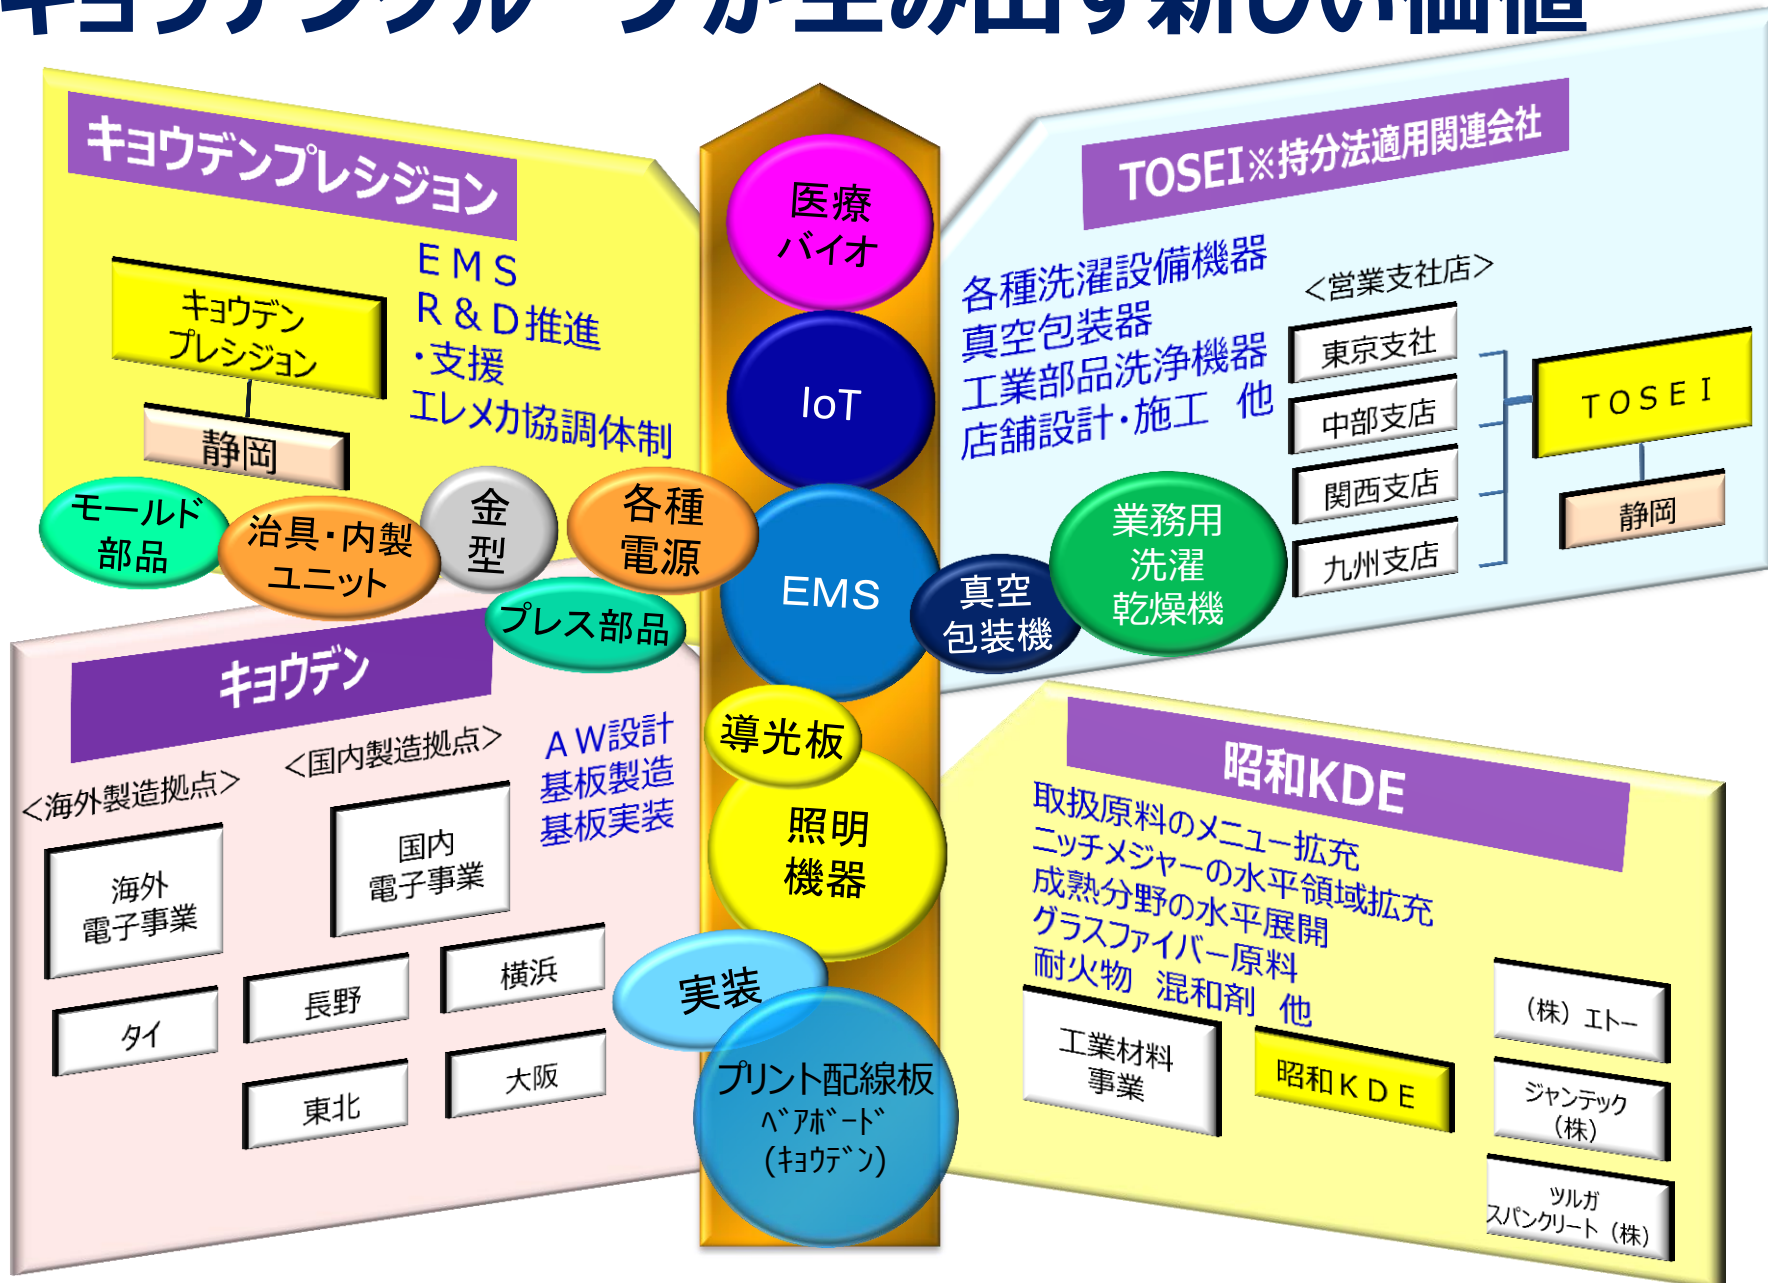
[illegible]

キョウデンプレシジョン

キョウデン プレシジョン

静岡

EMS
R&D推進
・支援
エレメカ協調体制

モールド部品

治具・内製ユニット

金型

各種電源

プレス部品

医療 バイオ

IoT

EMS

導光板

照明機器

実装

プリント配線板 ベアボード (キョウデン)

TOSEI※持分法適用関連会社

各種洗濯設備機器
真空包装器
工業部品洗浄機器
店舗設計・施工 他

<営業支社店>

東京支社

中部支店

関西支店

九州支店

TOSEI

静岡

真空包装機

業務用洗濯乾燥機

キョウデン

<海外製造拠点>

<国内製造拠点>

AW設計
基板製造
基板実装

海外電子事業

国内電子事業

タイ

長野

横浜

東北

大阪

昭和KDE

取扱原料のメニュー拡充
ニッチメジャーの水平領域拡充
成熟分野の水平展開
グラスファイバー原料
耐火物 混和剤 他

工業材料事業

昭和KDE

(株) エトー

ジャンテック (株)

ツルガ スパンクリート (株)